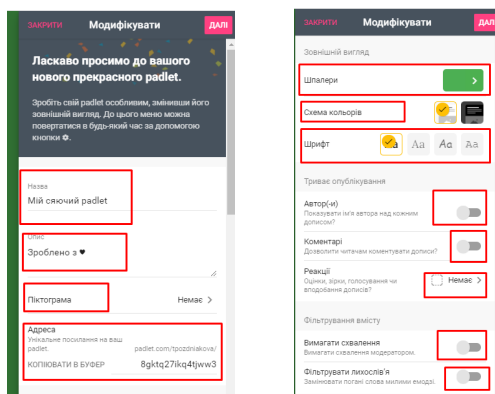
ЗАКРИТИ Модифікувати ДАЛІ

Ласкаво просимо до вашого нового прекрасного padlet.

Зробіть свій padlet особливим, змінивши його зовнішній вигляд. До цього меню можна повертатися в будь-який час за допомогою кнопки ⚙.

Назва
Мій сяючий padlet

Опис
Зроблено з ♥

Піктограма Немає >

Адреса
Унікальне посилання на ваш padlet. padlet.com/tpozdniakova/
КОПІЮВАТИ В БУФЕР 8gktq27ikq4tjww3

ЗАКРИТИ Модифікувати ДАЛІ

Зовнішній вигляд

Шпалери

Схема кольорів

Шрифт Aa Aa Aa Aa

Триває опублікування

Автор(-и)
Показувати ім'я автора над кожним дописом?

Коментарі
Дозволити читачам коментувати дописи?

Реакції
Оцінки, зірки, голосування чи вподобання дописів? Немає

Фільтрування вмісту

Вимагати схвалення
Вимагати схвалення модератором.

Фільтрувати лихослів'я
Замінювати погані слова милими емодзі.